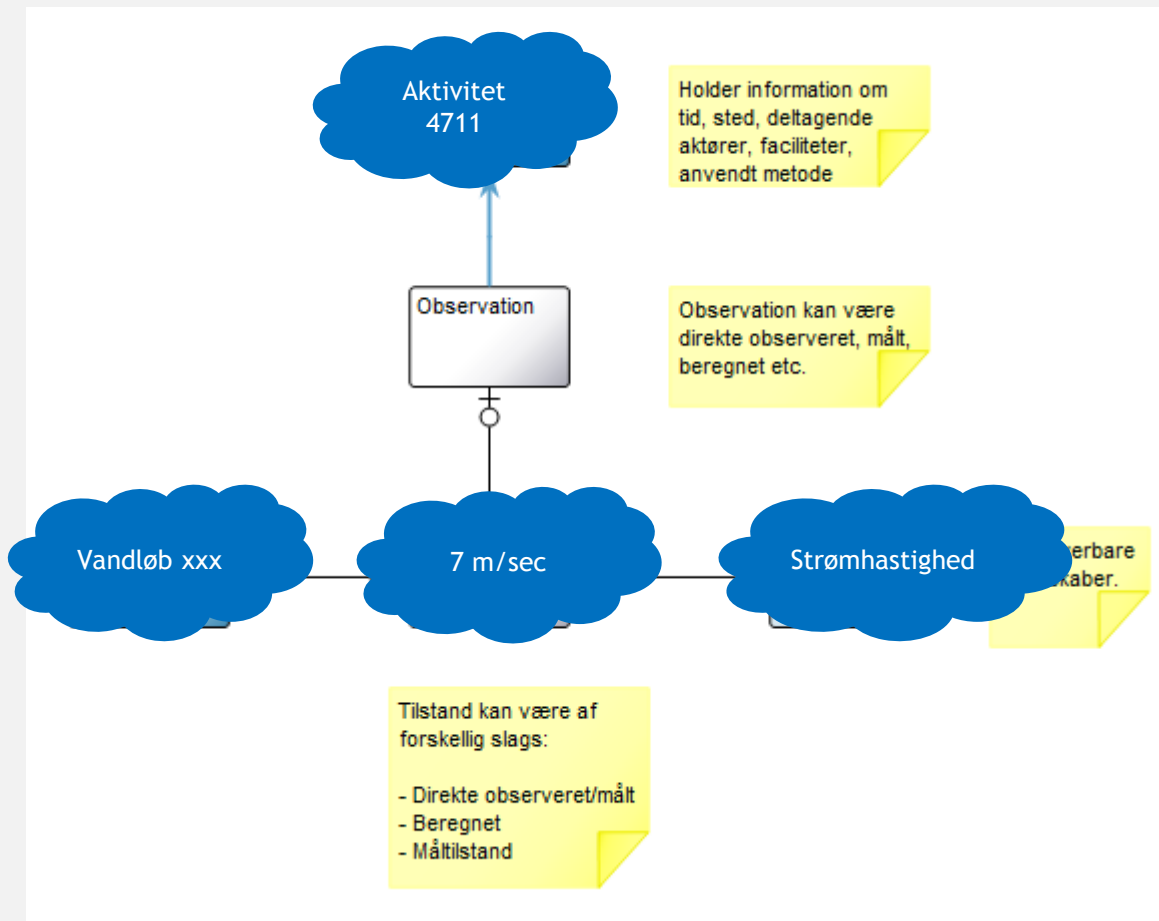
Aktivitet
4711

Holder information om tid, sted, deltagende aktører, faciliteter, anvendt metode

Observation

Observation kan være direkte observeret, målt, beregnet etc.

Vandløb xxx

7 m/sec

Strømhastighed

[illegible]erbare
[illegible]kaber.

Tilstand kan være af forskellig slags:

- Direkte observeret/målt
- Beregnet
- Måltilstand